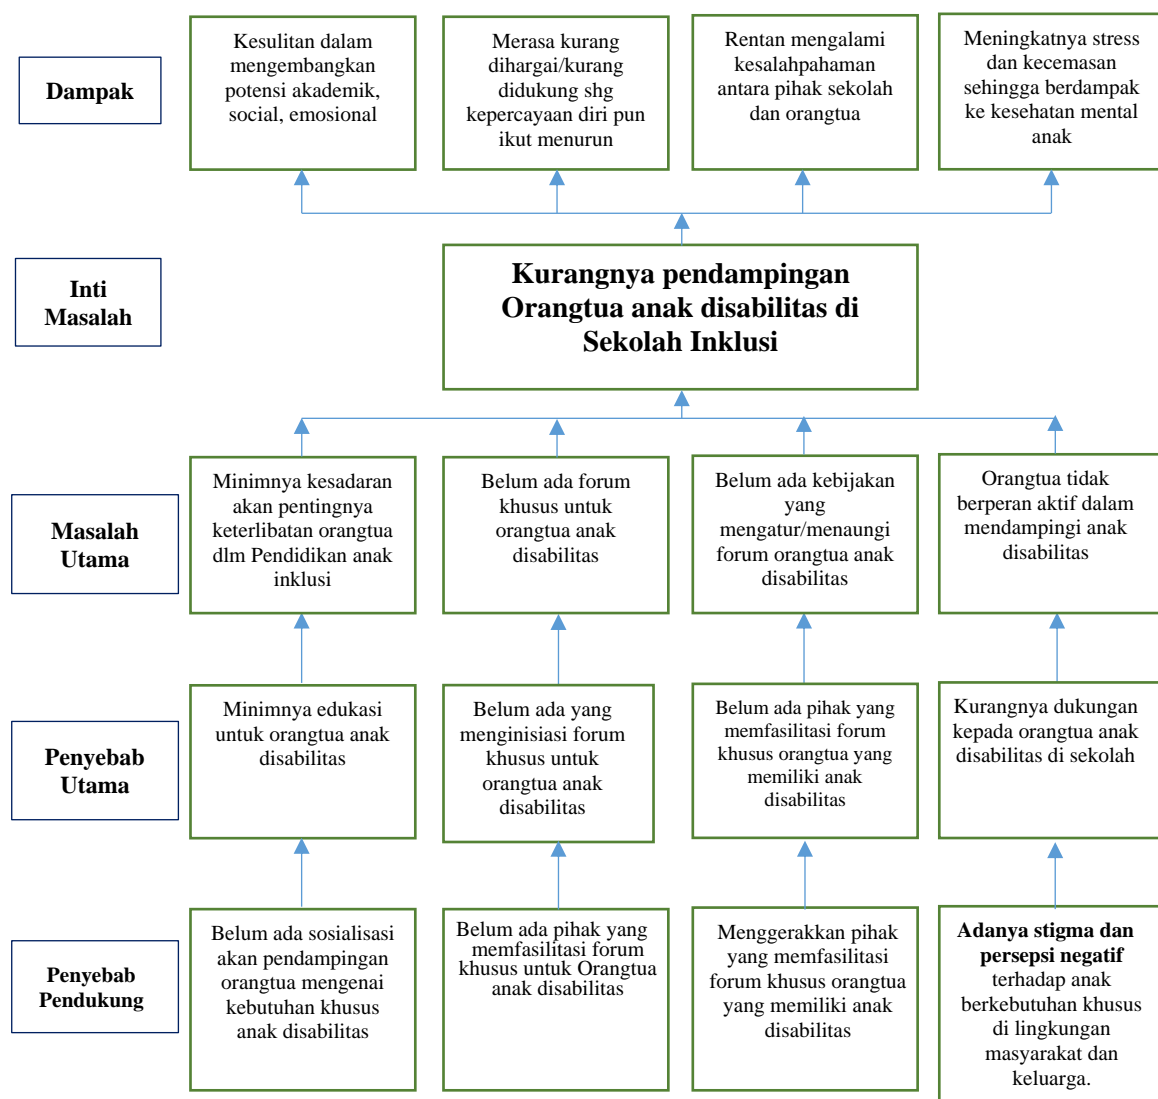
Dampak

Kesulitan dalam mengembangkan potensi akademik, social, emosional

Merasa kurang dihargai/kurang didukung shg kepercayaan diri pun ikut menurun

Rentan mengalami kesalahpahaman antara pihak sekolah dan orangtua

Meningkatnya stress dan kecemasan sehingga berdampak ke kesehatan mental anak

Inti Masalah

Kurangnya pendampingan Orangtua anak disabilitas di Sekolah Inklusi

Masalah Utama

Minimnya kesadaran akan pentingnya keterlibatan orangtua dlm Pendidikan anak inklusi

Belum ada forum khusus untuk orangtua anak disabilitas

Belum ada kebijakan yang mengatur/menaungi forum orangtua anak disabilitas

Orangtua tidak berperan aktif dalam mendampingi anak disabilitas

Penyebab Utama

Minimnya edukasi untuk orangtua anak disabilitas

Belum ada yang menginisiasi forum khusus untuk orangtua anak disabilitas

Belum ada pihak yang memfasilitasi forum khusus orangtua yang memiliki anak disabilitas

Kurangnya dukungan kepada orangtua anak disabilitas di sekolah

Penyebab Pendukung

Belum ada sosialisasi akan pendampingan orangtua mengenai kebutuhan khusus anak disabilitas

Belum ada pihak yang memfasilitasi forum khusus untuk Orangtua anak disabilitas

Menggerakkan pihak yang memfasilitasi forum khusus orangtua yang memiliki anak disabilitas

Adanya stigma dan persepsi negatif terhadap anak berkebutuhan khusus di lingkungan masyarakat dan keluarga.